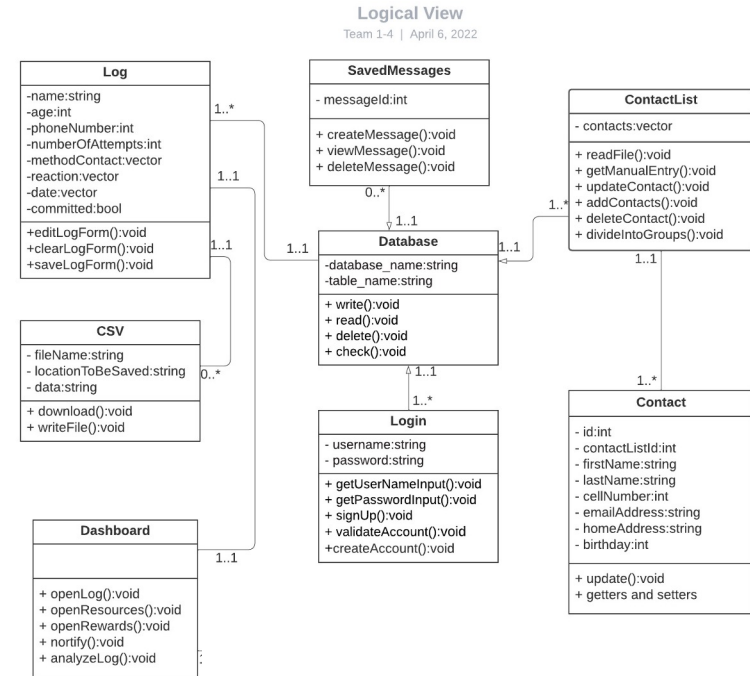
Logical View
Team 1-4 | April 6, 2022

Log
-name:string
-age:int
-phoneNumber:int
-numberOfAttempts:int
-methodContact:vector
-reaction:vector
-date:vector
-committed:bool
+editLogForm():void
+clearLogForm():void
+saveLogForm():void

SavedMessages
- messageId:int
+ createMessage():void
+ viewMessage():void
+ deleteMessage():void

ContactList
- contacts:vector
+ readFile():void
+ getManualEntry():void
+ updateContact():void
+ addContacts():void
+ deleteContact():void
+ divideIntoGroups():void

1..*
1..1
0..*
1..1
1..*
1..1
1..1
1..1

Database
-database_name:string
-table_name:string
+ write():void
+ read():void
+ delete():void
+ check():void

1..1
1..*

CSV
- fileName:string
- locationToBeSaved:string
- data:string
+ download():void
+ writeFile():void

0..*

1..1
1..*

Contact
- id:int
- contactListId:int
- firstName:string
- lastName:string
- cellNumber:int
- emailAddress:string
- homeAddress:string
- birthday:int
+ update():void
+ getters and setters

Login
- username:string
- password:string
+ getUserNameInput():void
+ getPasswordInput():void
+ signUp():void
+ validateAccount():void
+createAccount():void

Dashboard
+ openLog():void
+ openResources():void
+ openRewards():void
+ nortify():void
+ analyzeLog():void

1..1